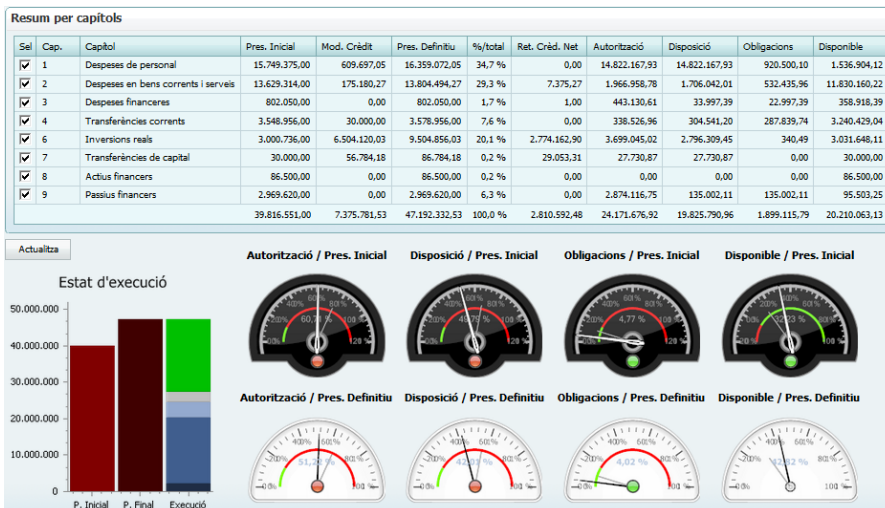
Resum per capítols

| Sel | Cap. | Capítol | Pres. Inicial | Mod. Crèdit | Pres. Definitiu | %/total | Ret. Crèd. Net | Autorització | Disposició | Obligacions | Disponible |
|---|---|---|---|---|---|---|---|---|---|---|---|
| ☑ | 1 | Despeses de personal | 15.749.375,00 | 609.697,05 | 16.359.072,05 | 34,7 % | 0,00 | 14.822.167,93 | 14.822.167,93 | 920.500,10 | 1.536.904,12 |
| ☑ | 2 | Despeses en bens corrents i serveis | 13.629.314,00 | 175.180,27 | 13.804.494,27 | 29,3 % | 7.375,27 | 1.966.958,78 | 1.706.042,01 | 532.435,96 | 11.830.162,22 |
| ☑ | 3 | Despeses financeres | 802.050,00 | 0,00 | 802.050,00 | 1,7 % | 1,00 | 443.130,61 | 33.997,39 | 22.997,39 | 358.918,39 |
| ☑ | 4 | Transferències corrents | 3.548.956,00 | 30.000,00 | 3.578.956,00 | 7,6 % | 0,00 | 338.526,96 | 304.541,20 | 287.839,74 | 3.240.429,04 |
| ☑ | 6 | Inversions reals | 3.000.736,00 | 6.504.120,03 | 9.504.856,03 | 20,1 % | 2.774.162,90 | 3.699.045,02 | 2.796.309,45 | 340,49 | 3.031.648,11 |
| ☑ | 7 | Transferències de capital | 30.000,00 | 56.784,18 | 86.784,18 | 0,2 % | 29.053,31 | 27.730,87 | 27.730,87 | 0,00 | 30.000,00 |
| ☑ | 8 | Actius financers | 86.500,00 | 0,00 | 86.500,00 | 0,2 % | 0,00 | 0,00 | 0,00 | 0,00 | 86.500,00 |
| ☑ | 9 | Passius financers | 2.969.620,00 | 0,00 | 2.969.620,00 | 6,3 % | 0,00 | 2.874.116,75 | 135.002,11 | 135.002,11 | 95.503,25 |
| | | | 39.816.551,00 | 7.375.781,53 | 47.192.332,53 | 100,0 % | 2.810.592,48 | 24.171.676,92 | 19.825.790,96 | 1.899.115,79 | 20.210.063,13 |

Actualitza

Estat d'execució

50.000.000
40.000.000
30.000.000
20.000.000
10.000.000
0
P. Inicial P. Final Execució

Autorització / Pres. Inicial
60,7 %
Disposició / Pres. Inicial
49,8 %
Obligacions / Pres. Inicial
4,77 %
Disponible / Pres. Inicial
50,23 %

Autorització / Pres. Definitiu
51,22 %
Disposició / Pres. Definitiu
42,01 %
Obligacions / Pres. Definitiu
4,02 %
Disponible / Pres. Definitiu
42,82 %

0% 20% 40% 60% 80% 100%